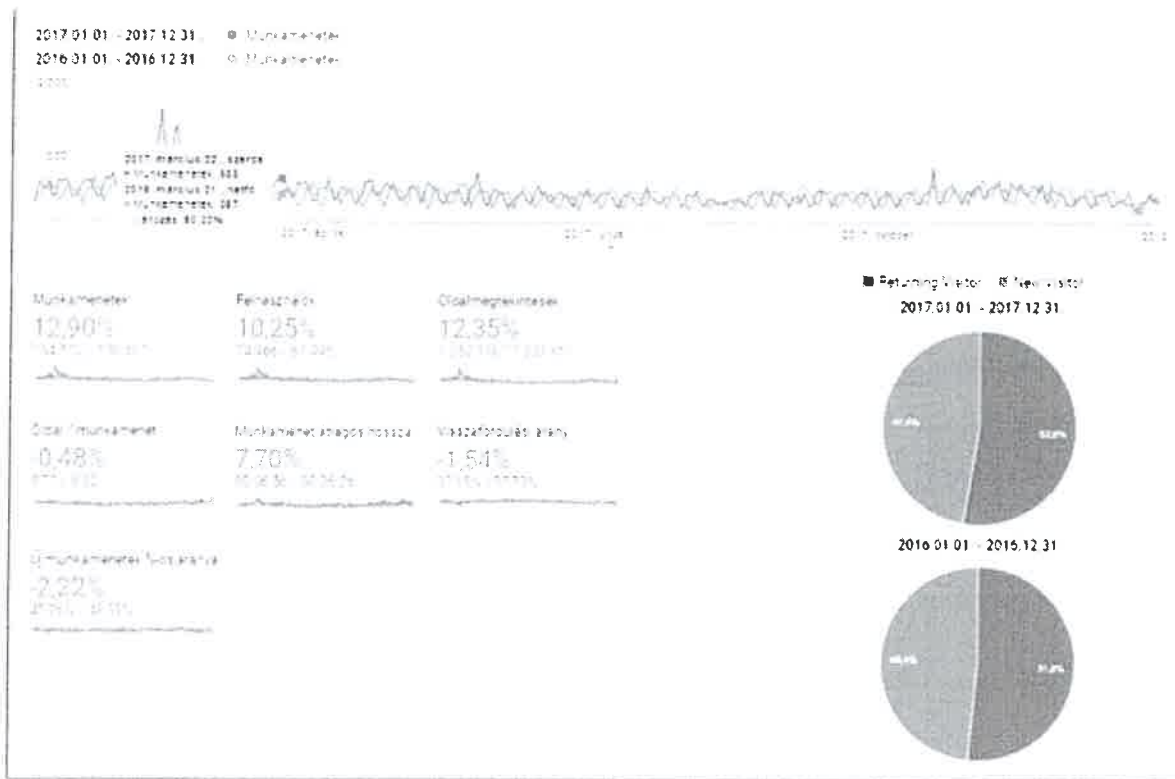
2017.01.01. - 2017.12.31. ● Munkamenetek
2016.01.01. - 2016.12.31. ● Munkamenetek

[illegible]

2017. március 22., szerda
● Munkamenetek: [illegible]
2016. március 21., hétfő
● Munkamenetek: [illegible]
Változás: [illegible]

2017. április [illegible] 2017. július 2017. október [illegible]

Munkamenetek
12,90%
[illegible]

Felhasználók
10,25%
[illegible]

Oldalmegtekintések
12,35%
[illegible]

Oldal / munkamenet
-0,48%
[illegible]

Munkamenet átlagos hossza
7,70%
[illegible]

Visszafordulási arány
-1,54%
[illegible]

Új munkamenetek százalékos aránya
-2,22%
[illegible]

■ Returning Visitor ■ New Visitor
2017.01.01. - 2017.12.31.
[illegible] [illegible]
2016.01.01. - 2016.12.31.
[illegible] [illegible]